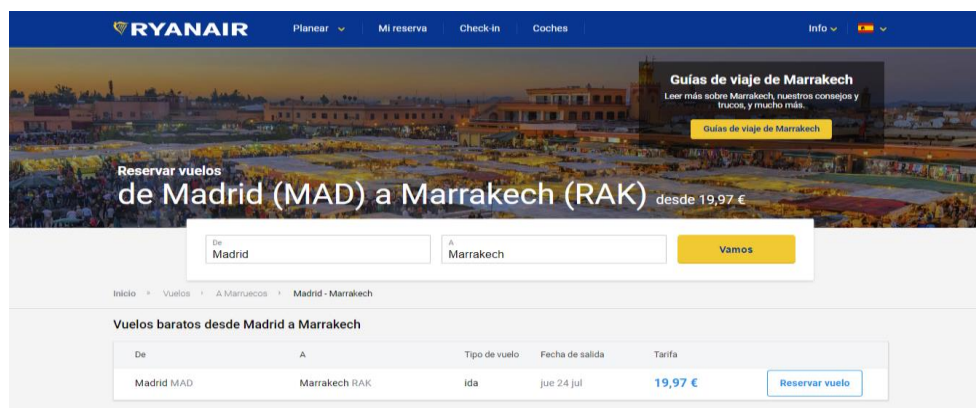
RYANAIR Planear Mi reserva Check-in Coches Info

Guías de viaje de Marrakech
Leer más sobre Marrakech, nuestros consejos y trucos, y mucho más.
Guías de viaje de Marrakech

Reservar vuelos
de Madrid (MAD) a Marrakech (RAK) desde 19,97 €

De
Madrid
A
Marrakech
Vamos

Inicio › Vuelos › A Marruecos › Madrid - Marrakech

Vuelos baratos desde Madrid a Marrakech

| De | A | Tipo de vuelo | Fecha de salida | Tarifa | |
|---|---|---|---|---|---|
| Madrid MAD | Marrakech RAK | ida | jue 24 jul | 19,97 € | Reservar vuelo |